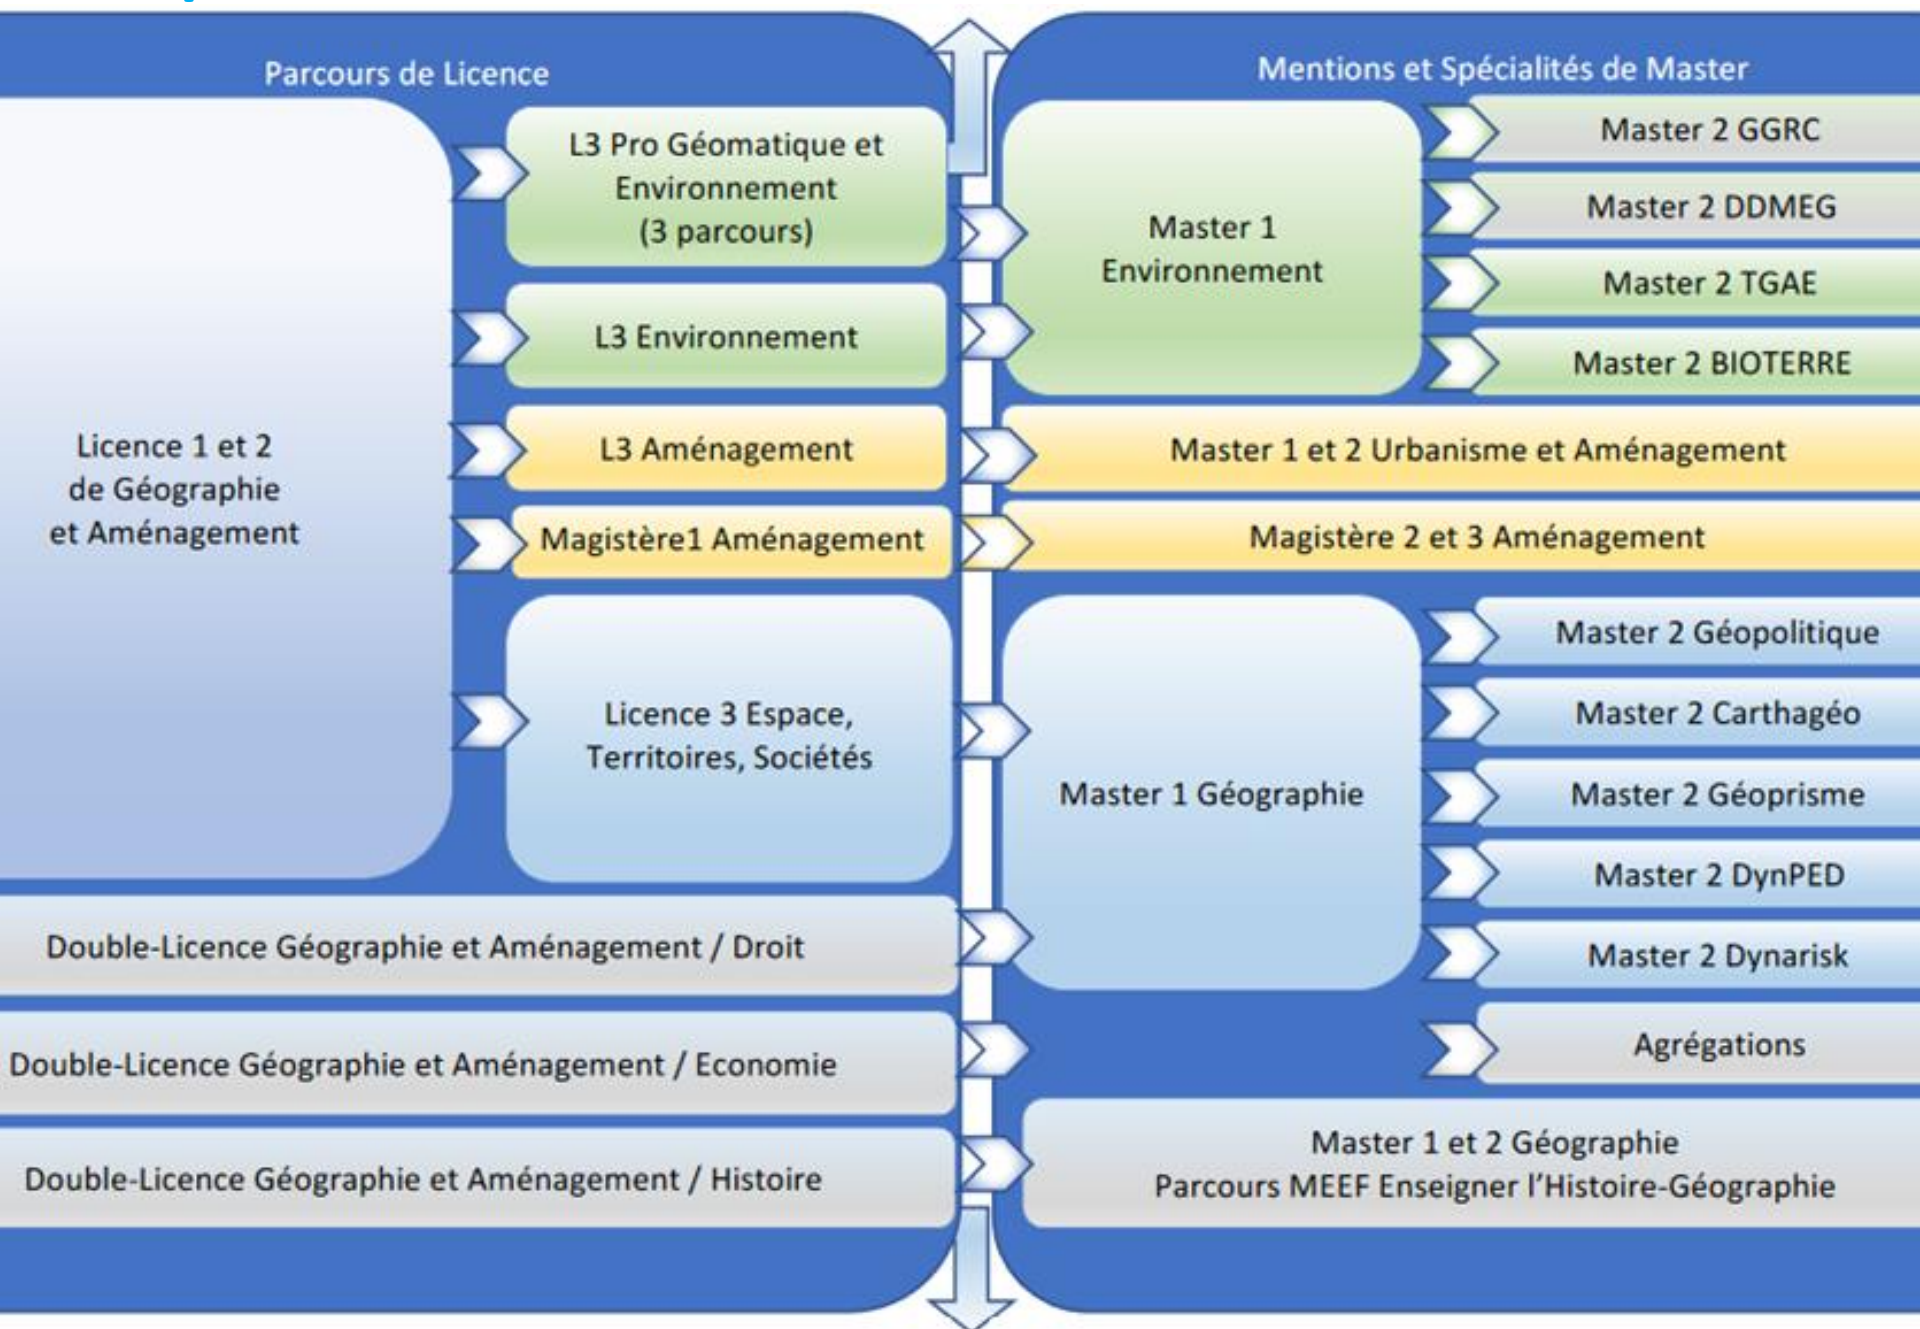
Parcours de Licence

Licence 1 et 2 de Géographie et Aménagement

L3 Pro Géomatique et Environnement (3 parcours)

L3 Environnement

L3 Aménagement

Magistère1 Aménagement

Licence 3 Espace, Territoires, Sociétés

Double-Licence Géographie et Aménagement / Droit

Double-Licence Géographie et Aménagement / Economie

Double-Licence Géographie et Aménagement / Histoire

Mentions et Spécialités de Master

Master 1 Environnement

Master 2 GGRC

Master 2 DDMEG

Master 2 TGAE

Master 2 BIOTERRE

Master 1 et 2 Urbanisme et Aménagement

Magistère 2 et 3 Aménagement

Master 1 Géographie

Master 2 Géopolitique

Master 2 Carthagéo

Master 2 Géoprisme

Master 2 DynPED

Master 2 Dynarisk

Agrégations

Master 1 et 2 Géographie
Parcours MEEF Enseigner l'Histoire-Géographie